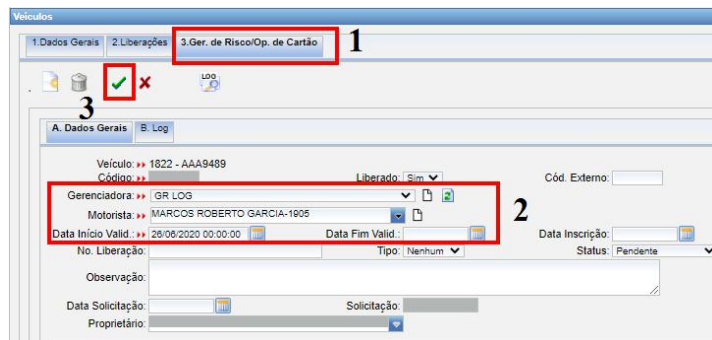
Veículos

1.Dados Gerais | 2.Liberações | 3.Ger. de Risco/Op. de Cartão | 1

LOG

3

A. Dados Gerais | B. Log

Veículo: 1822 - AAA9489
Código: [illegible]
Liberado: Sim
Cód. Externo:
Gerenciadora: GR LOG
Motorista: MARCOS ROBERTO GARCIA-1905
2
Data Início Valid.: 26/06/2020 00:00:00
Data Fim Valid.:
Data Inscrição:
No. Liberação:
Tipo: Nenhum
Status: Pendente
Observação:
Data Solicitação:
Solicitação:
Proprietário: